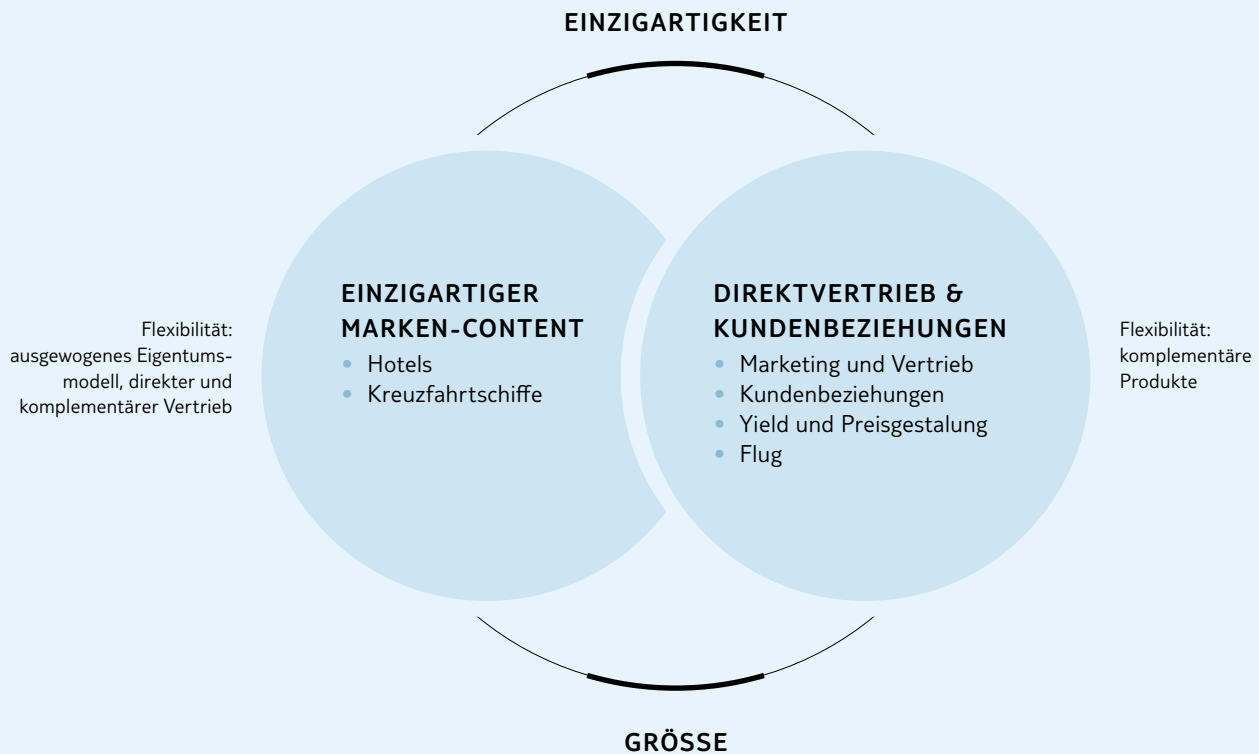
EINZIGARTIGKEIT

Flexibilität: ausgewogenes Eigentumsmodell, direkter und komplementärer Vertrieb

EINZIGARTIGER MARKEN-CONTENT
• Hotels
• Kreuzfahrtschiffe

DIREKTVERTRIEB & KUNDENBEZIEHUNGEN
• Marketing und Vertrieb
• Kundenbeziehungen
• Yield und Preisgestalung
• Flug

Flexibilität: komplementäre Produkte

GRÖSSE